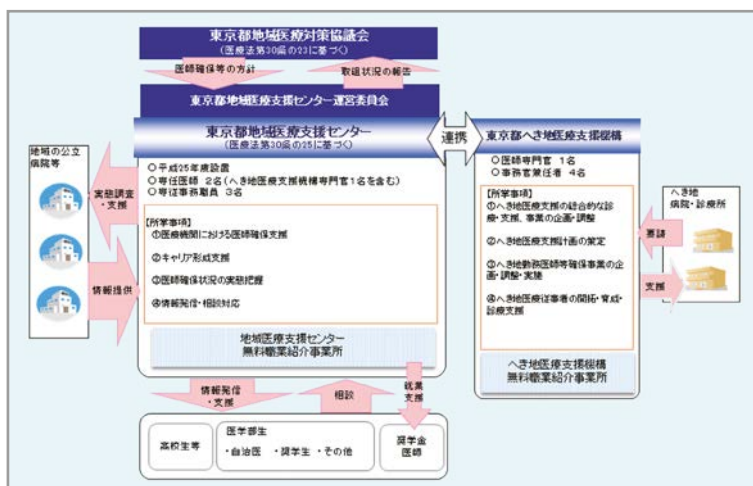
東京都地域医療対策協議会
（医療法第30条の23に基づく）

医師確保等の方針

取組状況の報告

東京都地域医療支援センター運営委員会

東京都地域医療支援センター
（医療法第30条の25に基づく）

連携

東京都へき地医療支援機構

地域の公立病院等

○平成25年度設置
○専任医師　2名（へき地医療支援機構専門官1名を含む）
○専任事務職員　3名

実態調査・支援

情報提供

【所掌事項】
①医療機関における医師確保支援
②キャリア形成支援
③医師確保状況の実態把握
④情報発信・相談対応

地域医療支援センター
無料職業紹介事業所

○医師専門官　1名
○事務担当者　4名

【所掌事項】
①へき地医療支援の総合的な診療・支援、事業の企画・調整
②へき地医療支援計画の策定
③へき地勤務医師等確保事業の企画・調整・実施
④へき地医療従事者の開拓・育成・診療支援

へき地医療支援機構
無料職業紹介事業所

へき地
病院・診療所

要請

支援

情報発信・支援

相談

就業支援

高校生等

医学部生
・自治医　・奨学生　・その他

奨学金医師